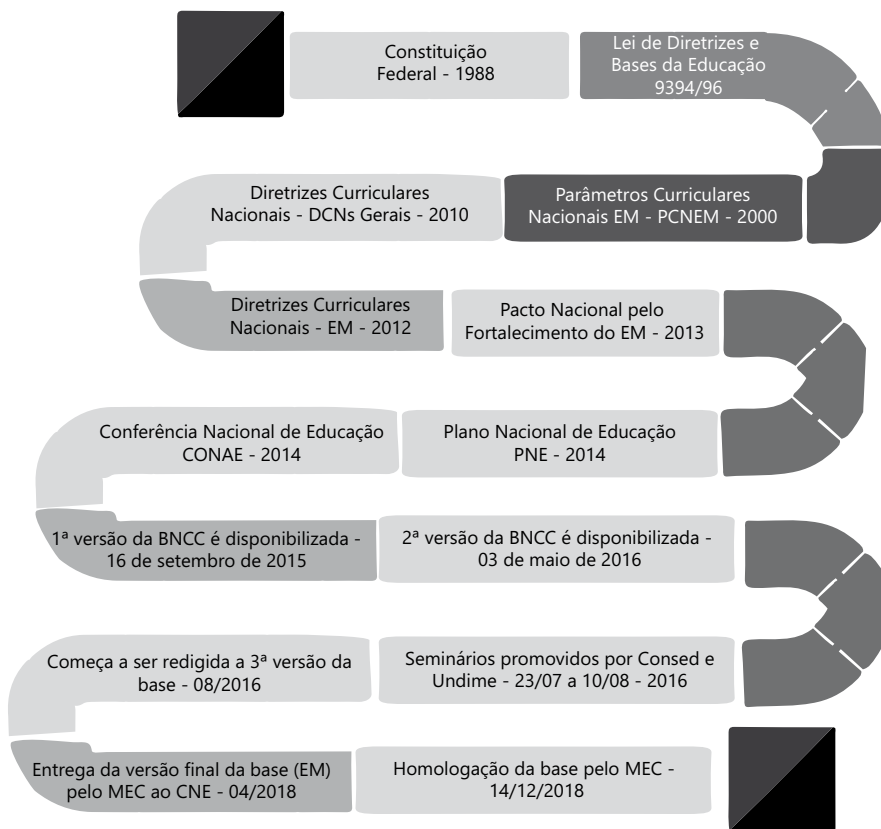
Constituição Federal - 1988

Lei de Diretrizes e Bases da Educação 9394/96

Parâmetros Curriculares Nacionais EM - PCNEM - 2000

Diretrizes Curriculares Nacionais - DCNs Gerais - 2010

Diretrizes Curriculares Nacionais - EM - 2012

Pacto Nacional pelo Fortalecimento do EM - 2013

Plano Nacional de Educação PNE - 2014

Conferência Nacional de Educação CONAE - 2014

1ª versão da BNCC é disponibilizada - 16 de setembro de 2015

2ª versão da BNCC é disponibilizada - 03 de maio de 2016

Seminários promovidos por Consed e Undime - 23/07 a 10/08 - 2016

Começa a ser redigida a 3ª versão da base - 08/2016

Entrega da versão final da base (EM) pelo MEC ao CNE - 04/2018

Homologação da base pelo MEC - 14/12/2018